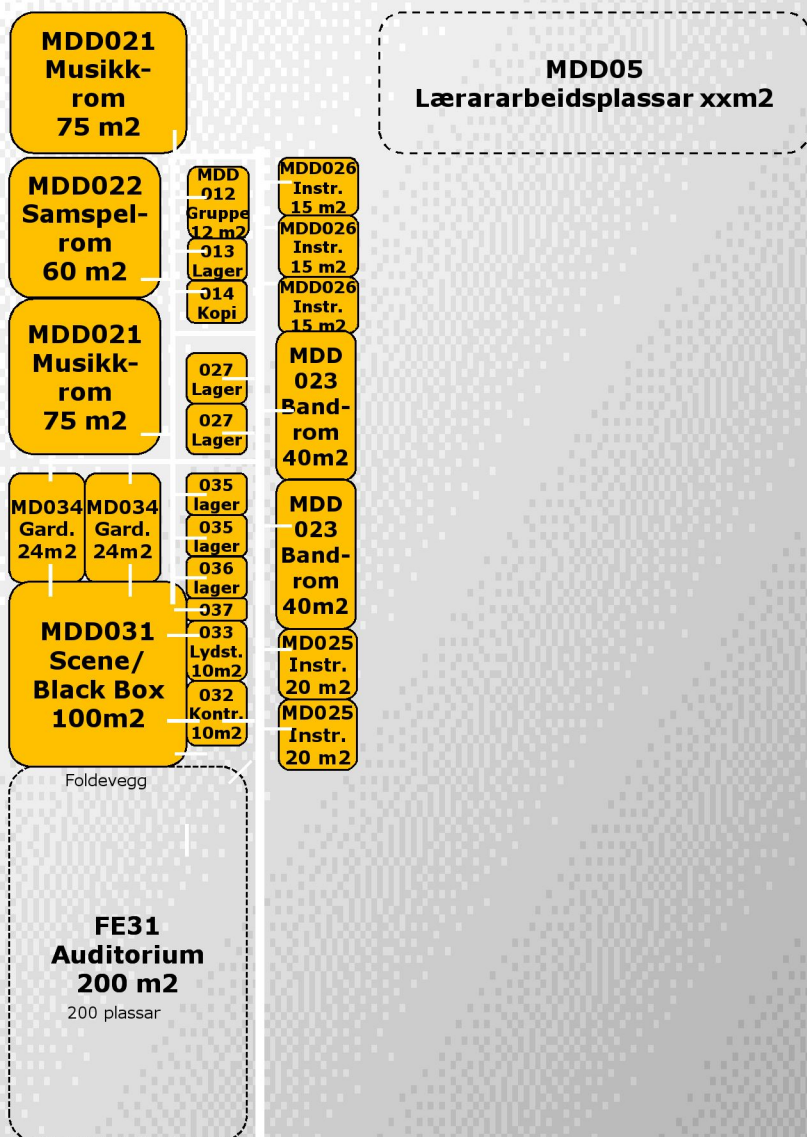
MDD021
Musikkrom
75 m2

MDD05
Lærararbeidsplassar xxm2

MDD022
Samspelrom
60 m2

MDD
012
Gruppe
12 m2

013
Lager

014
Kopi

MDD026
Instr.
15 m2

MDD026
Instr.
15 m2

MDD026
Instr.
15 m2

MDD021
Musikkrom
75 m2

027
Lager

027
Lager

MDD
023
Bandrom
40m2

MD034
Gard.
24m2

MD034
Gard.
24m2

035
lager

035
lager

036
lager

037

MDD
023
Bandrom
40m2

MDD031
Scene/
Black Box
100m2

033
Lydst.
10m2

032
Kontr.
10m2

MD025
Instr.
20 m2

MD025
Instr.
20 m2

Foldevegg

FE31
Auditorium
200 m2
200 plassar